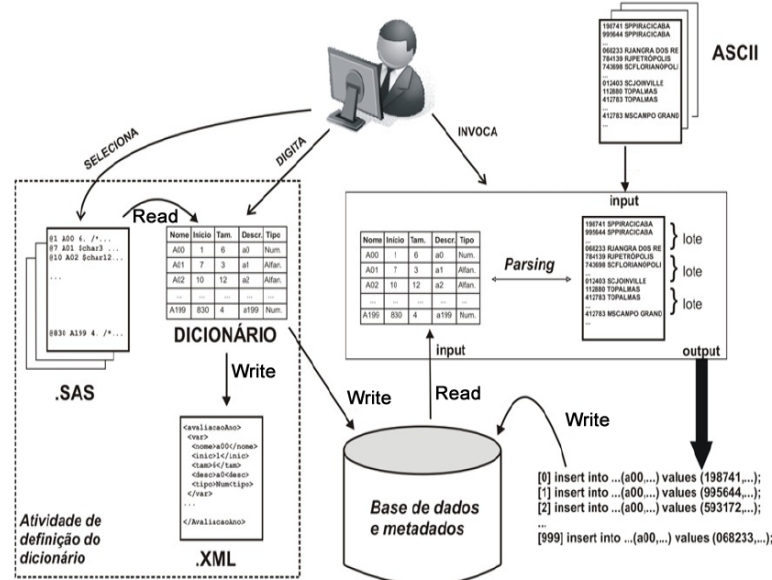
198741 SPPIRACICABA
995644 SPPIRACICABA
...
068233 RJANGRA DOS RE
784139 RJPETRÓPOLIS
743698 SCFLORIANÓPOLI
...
012403 SCJOINVILLE
112880 TOPALMAS
412783 TOPALMAS
...
412783 MSCAMPO GRAND

ASCII

SELECIONA

DIGITA

INVOCA

input

@1 A00 6. /*...
@7 A01 $char3 ...
@10 A02 $char12...
...
@830 A199 4. /*...

Read

| Nome | Início | Tam. | Descr. | Tipo |
|---|---|---|---|---|
| A00 | 1 | 6 | a0 | Num. |
| A01 | 7 | 3 | a1 | Alfan. |
| A02 | 10 | 12 | a2 | Alfan. |
| ... | ... | ... | ... | ... |
| A199 | 830 | 4 | a199 | Num. |

DICIONÁRIO

.SAS

Write

<avaliacaoAno>
<var>
<nome>a00</nome>
<inic>1</inic>
<tam>6</tam>
<desc>a0<desc>
<tipo>Num</tipo>
</var>
...
</AvaliacaoAno>

.XML

Atividade de definição do dicionário

| Nome | Início | Tam. | Descr. | Tipo |
|---|---|---|---|---|
| A00 | 1 | 6 | a0 | Num. |
| A01 | 7 | 3 | a1 | Alfan. |
| A02 | 10 | 12 | a2 | Alfan. |
| ... | ... | ... | ... | ... |
| A199 | 830 | 4 | a199 | Num. |

Parsing

198741 SPPIRACICABA
995644 SPPIRACICABA
...
068233 RJANGRA DOS RE
784139 RJPETRÓPOLIS
743698 SCFLORIANÓPOLI
...
012403 SCJOINVILLE
112880 TOPALMAS
412783 TOPALMAS
...
412783 MSCAMPO GRAND
...

lote
lote
lote

input

output

Write

Read

Write

Base de dados e metadados

[0] insert into ...(a00,...) values (198741,...);
[1] insert into ...(a00,...) values (995644,...);
[2] insert into ...(a00,...) values (593172,...);
...
[999] insert into ...(a00,...) values (068233,...);